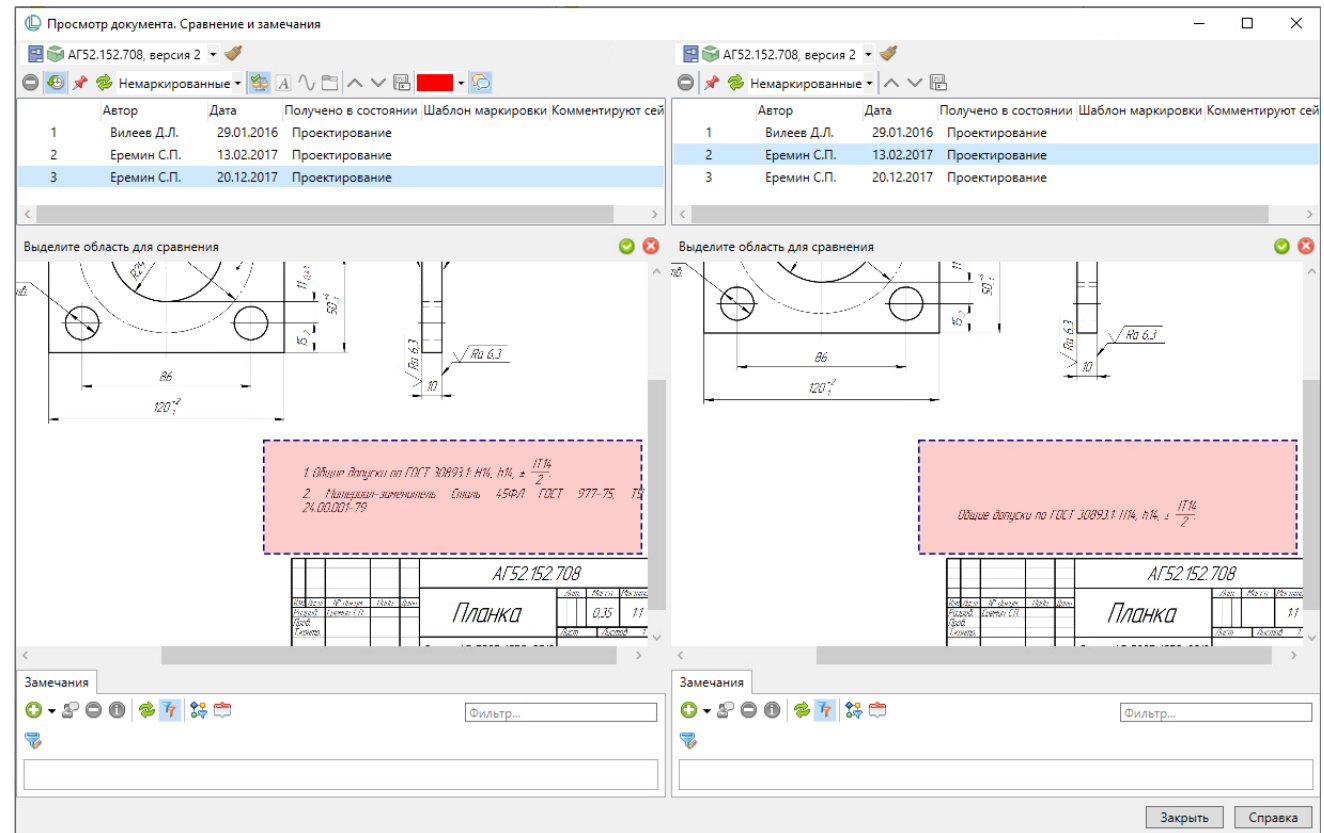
Просмотр документа. Сравнение и замечания

АГ52.152.708, версия 2

Немаркированные

| | Автор | Дата | Получено в состоянии | Шаблон маркировки | Комментируют сей |
|---|---|---|---|---|---|
| 1 | Вилеев Д.Л. | 29.01.2016 | Проектирование | | |
| 2 | Еремин С.П. | 13.02.2017 | Проектирование | | |
| 3 | Еремин С.П. | 20.12.2017 | Проектирование | | |

Выделите область для сравнения

R24
11
50
15
86
$120_{-1}^{+2}$
Ra 6,3
10

1. Общие допуски по ГОСТ 30893.1: H14, h14, $\pm\frac{IT14}{2}$.
2. Материал-заменитель Сталь 45ФЛ ГОСТ 977-75, ТУ 24.00.001-79

АГ52.152.708
Планка
0,35
1:1
Разраб. Еремин С.П.
Пров.
Т.контр.
Лист
Листов

Замечания
Фильтр...

АГ52.152.708, версия 2

Немаркированные

| | Автор | Дата | Получено в состоянии | Шаблон маркировки | Комментируют сей |
|---|---|---|---|---|---|
| 1 | Вилеев Д.Л. | 29.01.2016 | Проектирование | | |
| 2 | Еремин С.П. | 13.02.2017 | Проектирование | | |
| 3 | Еремин С.П. | 20.12.2017 | Проектирование | | |

Выделите область для сравнения

50
15
86
$120_{-1}^{+2}$
Ra 6,3
10

Общие допуски по ГОСТ 30893.1: H14, h14, $\pm\frac{IT14}{2}$.

АГ52.152.708
Планка
1:1
Разраб. Еремин С.П.
Пров.
Т.контр.
Лист
Листов

Замечания
Фильтр...

Закрыть
Справка